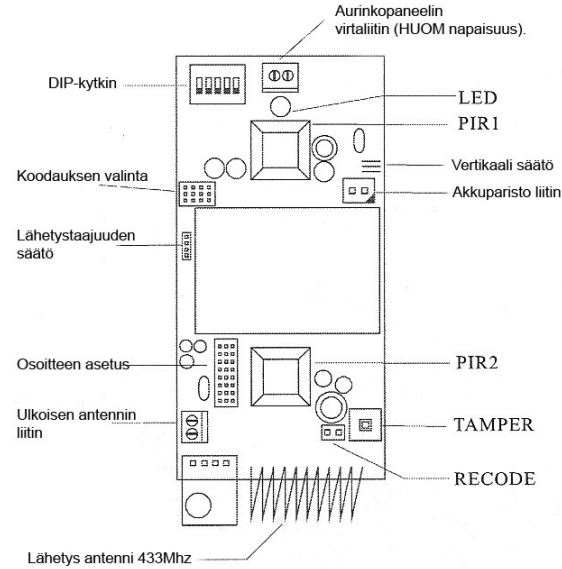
Aurinkopaneelin virtaliitin (HUOM napaisuus).

DIP-kytkin

LED

PIR1

Vertikaali säätö

Koodauksen valinta

Akkuparisto liitin

Lähetystaajuuden säätö

Osoitteen asetus

PIR2

Ulkoisen antennin liitin

TAMPER

RECODE

Lähetys antenni 433Mhz